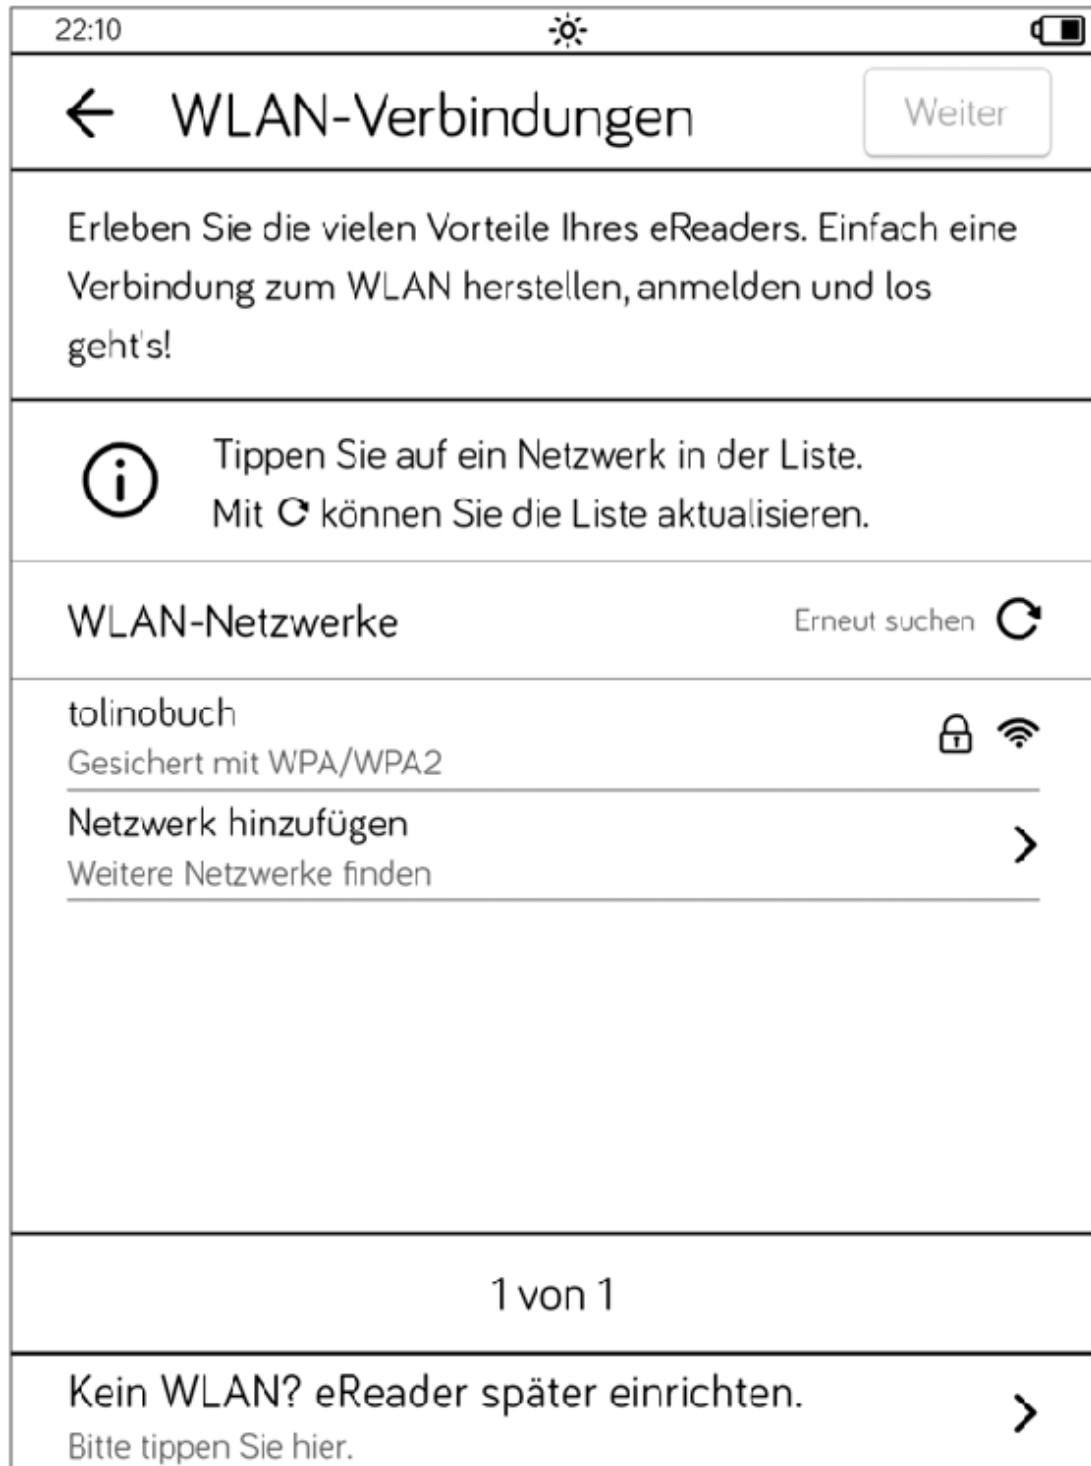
22:10

WLAN-Verbindungen

Weiter

Erleben Sie die vielen Vorteile Ihres eReaders. Einfach eine Verbindung zum WLAN herstellen, anmelden und los geht's!

Tippen Sie auf ein Netzwerk in der Liste.
Mit C können Sie die Liste aktualisieren.

WLAN-Netzwerke

Erneut suchen

tolinobuch
Gesichert mit WPA/WPA2

Netzwerk hinzufügen
Weitere Netzwerke finden

1 von 1

Kein WLAN? eReader später einrichten.
Bitte tippen Sie hier.